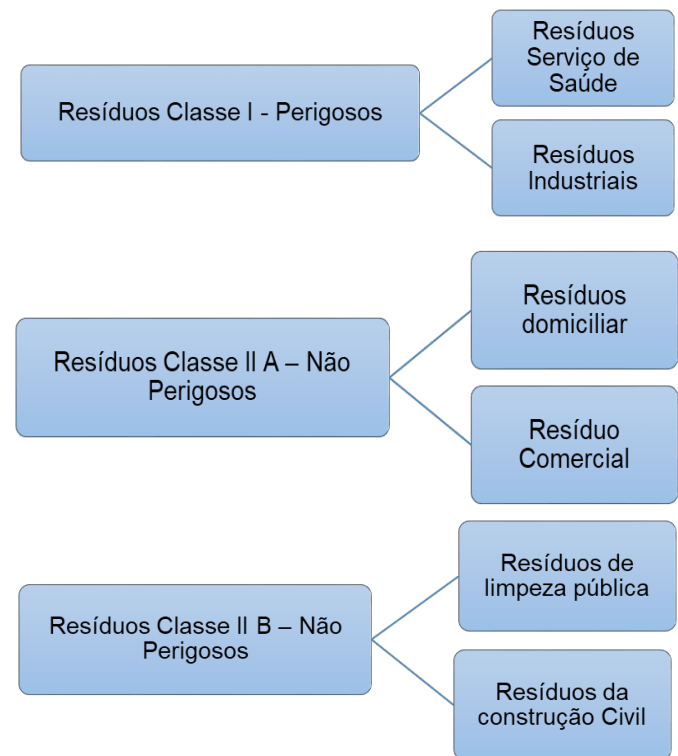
Resíduos Classe I - Perigosos

Resíduos Serviço de Saúde

Resíduos Industriais

Resíduos Classe II A – Não Perigosos

Resíduos domiciliar

Resíduo Comercial

Resíduos Classe II B – Não Perigosos

Resíduos de limpeza pública

Resíduos da construção Civil